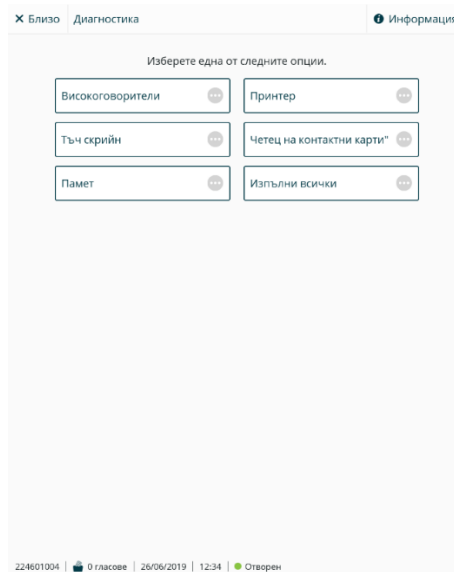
✕ Близо | Диагностика | Информация

Изберете една от следните опции.

Високоговорители
Принтер
Тъч скрийн
Четец на контактни карти"
Памет
Изпълни всички

224601004 | 0 гласове | 26/06/2019 | 12:34 | Отворен